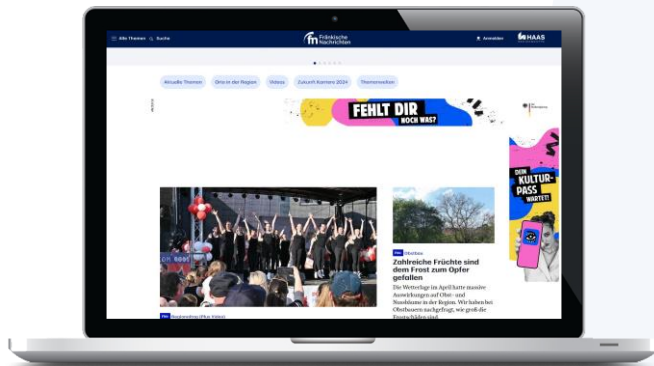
Alle Themen Suche

Fränkische Nachrichten

Anmelden HAAS

Aktuelle Themen Orte in der Region Videos Zukunft Karriere 2024 Themenwelten

FEHLT DIR NOCH WAS?

DEIN KULTUR-PASS WARTET!

Plus Buchen

Zahlreiche Früchte sind dem Frost zum Opfer gefallen

Die Wetterlage im April hatte massive Auswirkungen auf Obst- und Nussbäume in der Region. Wir haben bei Obstbauern nachgefragt, wie groß die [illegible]

Plus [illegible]